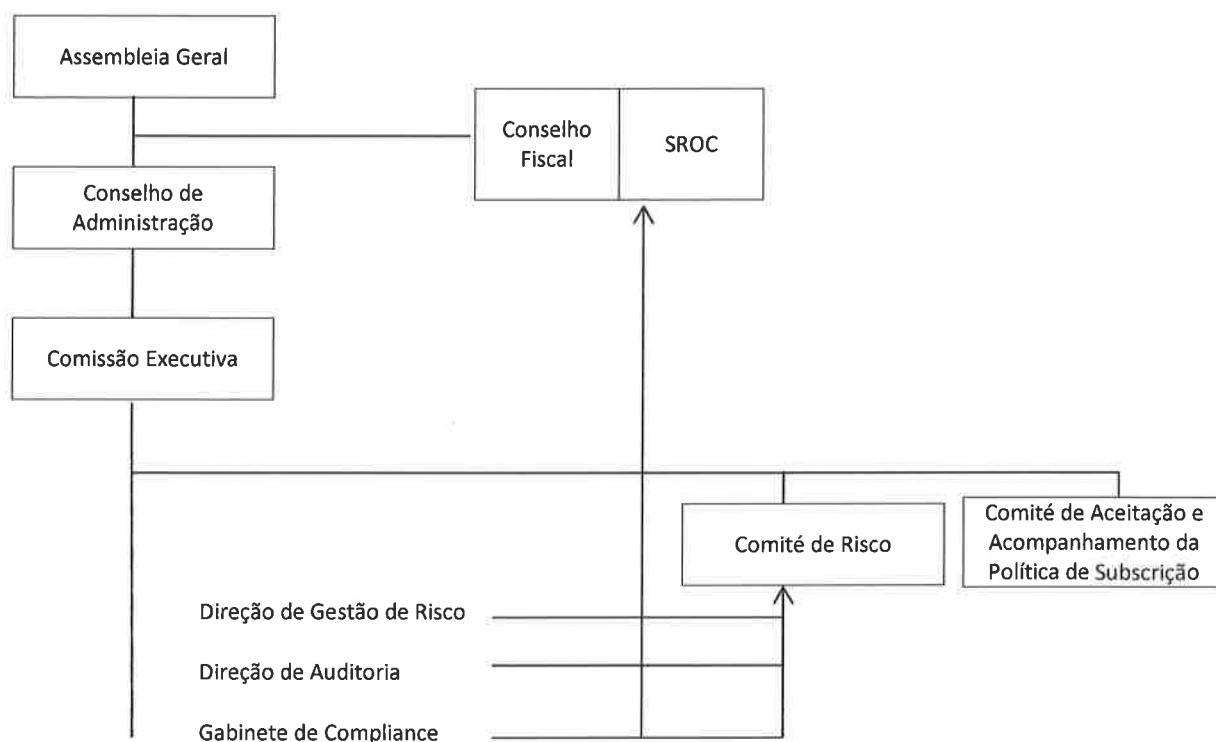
Assembleia Geral

Conselho Fiscal

SROC

Conselho de Administração

Comissão Executiva

Comité de Risco

Comité de Aceitação e Acompanhamento da Política de Subscrição

Direção de Gestão de Risco

Direção de Auditoria

Gabinete de Compliance